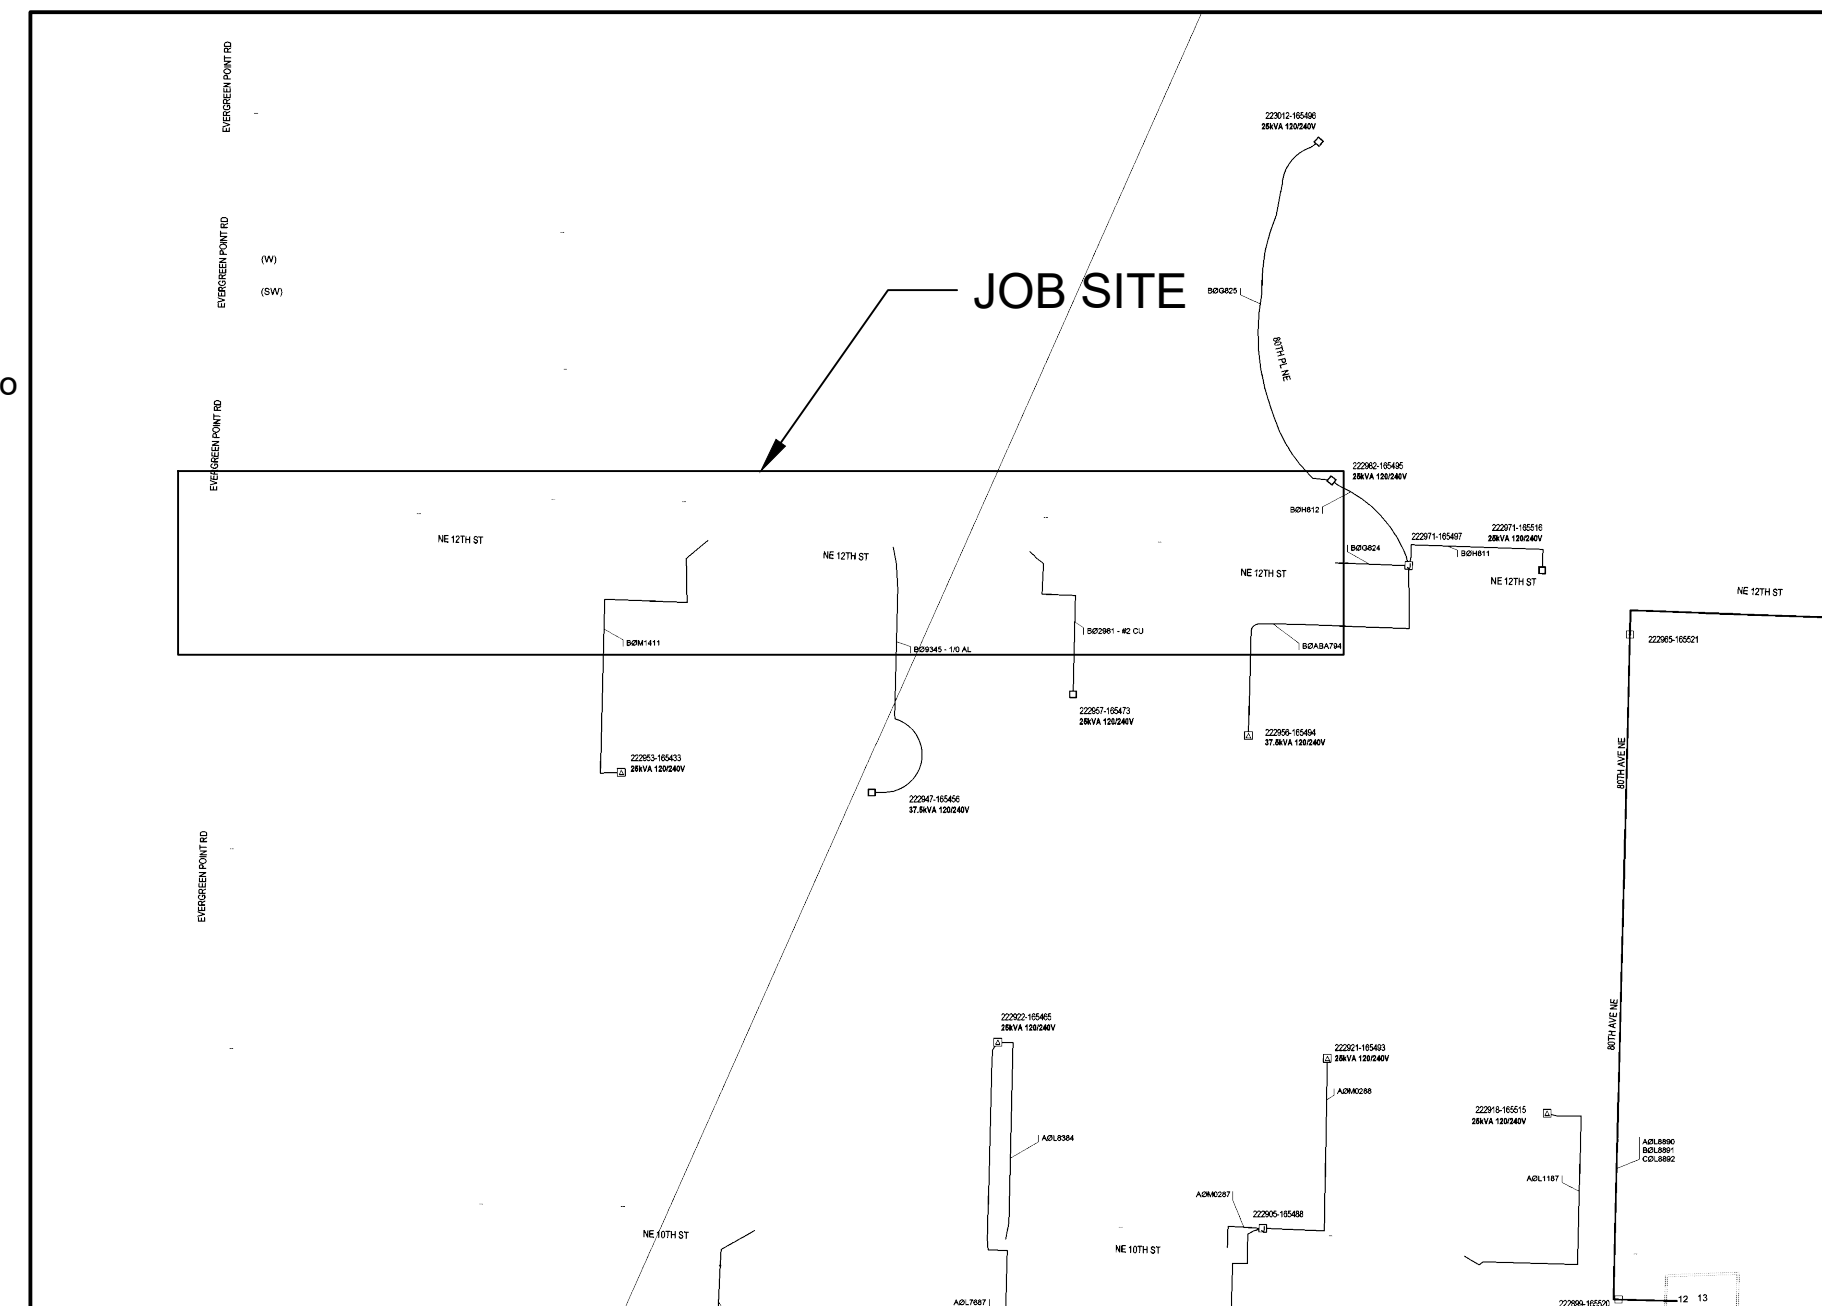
EVERGREEN POINT RD

223012-165496
25kVA 120/240V

EVERGREEN POINT RD
(W)
(SW)

JOB SITE

BØG825

80TH PL NE

O

EVERGREEN POINT RD

222962-165495
25kVA 120/240V

BØH812

222971-165497
222971-165516
25kVA 120/240V

BØG824
BØH811

NE 12TH ST
NE 12TH ST
NE 12TH ST
NE 12TH ST
NE 12TH ST

222965-165521

BØ2981 - #2 CU
BØM1411
BØ9345 - 1/0 AL
BØABA794

222957-165473
25kVA 120/240V

222956-165494
37.5kVA 120/240V

80TH AVE NE

222953-165433
25kVA 120/240V

222947-165456
37.5kVA 120/240V

EVERGREEN POINT RD

222922-165465
25kVA 120/240V

222921-165493
25kVA 120/240V

AØM0288

80TH AVE NE

222918-165515
25kVA 120/240V

AØL8384

AØL8890
BØL8891
CØL8892

AØL1187

AØM0287
222905-165488

NE 10TH ST
NE 10TH ST

AØL7687
222899-165520
12 13